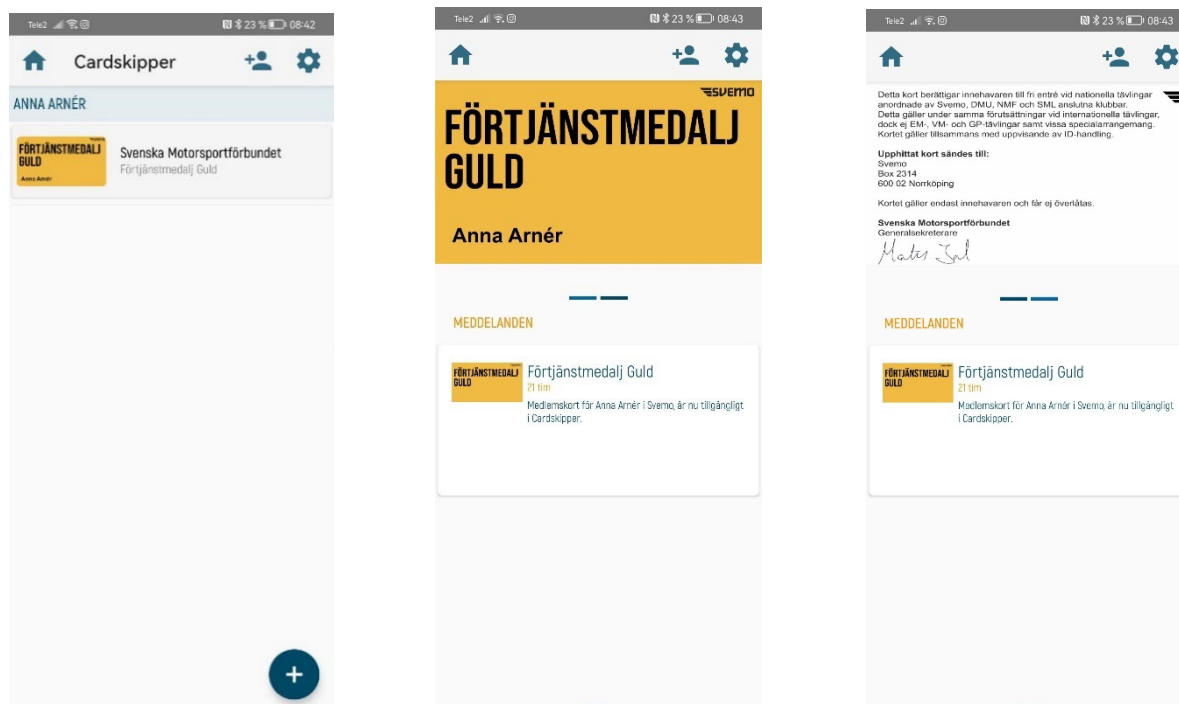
Tele2 23 % 08:42

Cardskipper

ANNA ARNÉR

FÖRTJÄNSTMEDALJ GULD
Anna Arnér

Svenska Motorsportförbundet
Förtjänstmedalj Guld

+

Tele2 23 % 08:43

SVEMO

FÖRTJÄNSTMEDALJ GULD

Anna Arnér

MEDDELANDEN

FÖRTJÄNSTMEDALJ GULD

Förtjänstmedalj Guld
21 tim
Medlemskort för Anna Arnér i Svemo, är nu tillgängligt i Cardskipper.

Tele2 23 % 08:43

Detta kort berättigar innehavaren till fri entré vid nationella tävlingar anordnade av Svemo, DMU, NMF och SML anslutna klubbar. Detta gäller under samma förutsättningar vid internationella tävlingar, dock ej EM-, VM- och GP-tävlingar samt vissa specialarrangemang. Kortet gäller tillsammans med uppvisande av ID-handling.

Upphittat kort sändes till:
Svemo
Box 2314
600 02 Norrköping

Kortet gäller endast innehavaren och får ej överlåtas.

Svenska Motorsportförbundet
Generalsekreterare
Mats Jnl

MEDDELANDEN

FÖRTJÄNSTMEDALJ GULD

Förtjänstmedalj Guld
21 tim
Medlemskort för Anna Arnér i Svemo, är nu tillgängligt i Cardskipper.